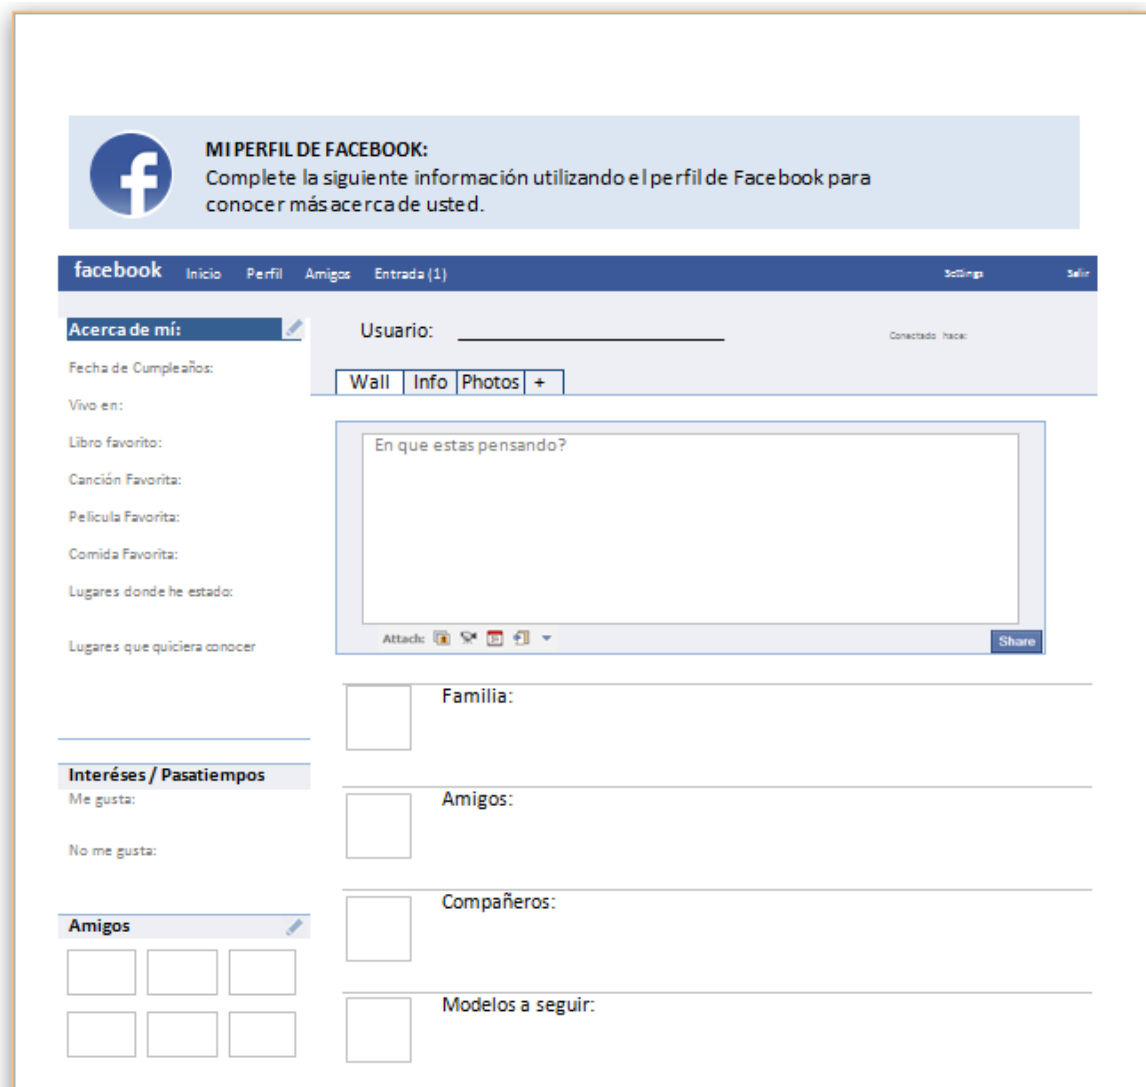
MI PERFIL DE FACEBOOK:
Complete la siguiente información utilizando el perfil de Facebook para conocer más acerca de usted.

facebook Inicio Perfil Amigos Entrada (1) Settings Salir

Acerca de mí:

Fecha de Cumpleaños:

Vivo en:

Libro favorito:

Canción Favorita:

Pelicula Favorita:

Comida Favorita:

Lugares donde he estado:

Lugares que quiciera conocer

Usuario: ______________________

Conectado hace:

Wall | Info | Photos | +

En que estas pensando?

Attach:

Share

Familia:

Amigos:

Compañeros:

Modelos a seguir:

Interéses / Pasatiempos

Me gusta:

No me gusta:

Amigos